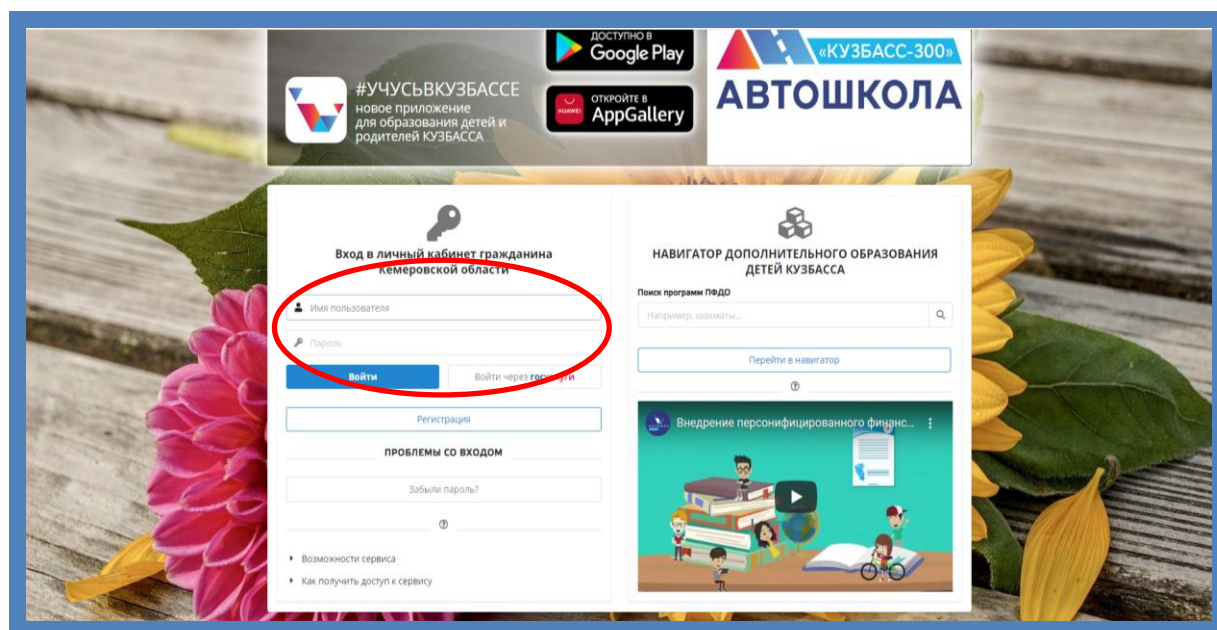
#УЧУСЬВКУЗБАССЕ
новое приложение для образования детей и родителей КУЗБАССА

ДОСТУПНО В
Google Play

HUAWEI ОТКРОЙТЕ В
AppGallery

«КУЗБАСС-300»
АВТОШКОЛА

Вход в личный кабинет гражданина Кемеровской области

Имя пользователя

Пароль

Войти

Войти через госуслуги

Регистрация

ПРОБЛЕМЫ СО ВХОДОМ

Забыли пароль?

Возможности сервиса

Как получить доступ к сервису

НАВИГАТОР ДОПОЛНИТЕЛЬНОГО ОБРАЗОВАНИЯ ДЕТЕЙ КУЗБАССА

Поиск программ ПФДО

Например, шахматы...

Перейти в навигатор

Внедрение персонифицированного финанс...